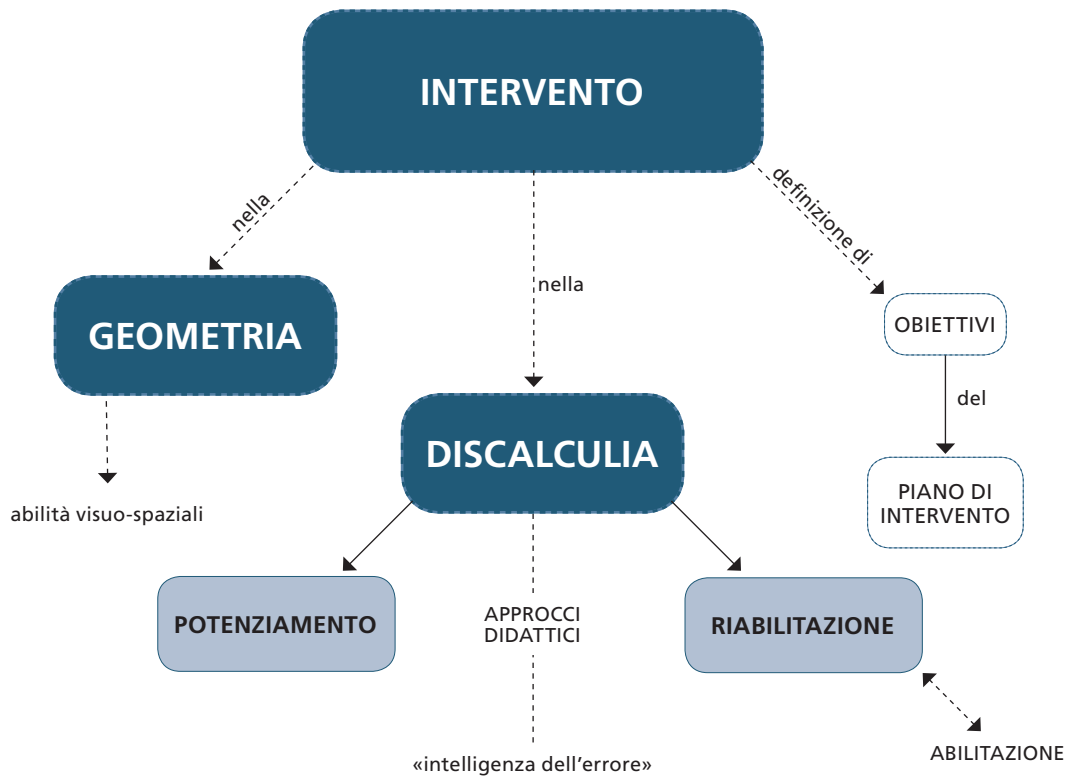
INTERVENTO

nella

nella

definizione di

GEOMETRIA

OBIETTIVI

del

DISCALCULIA

PIANO DI INTERVENTO

abilità visuo-spaziali

POTENZIAMENTO

APPROCCI DIDATTICI

RIABILITAZIONE

ABILITAZIONE

«intelligenza dell'errore»